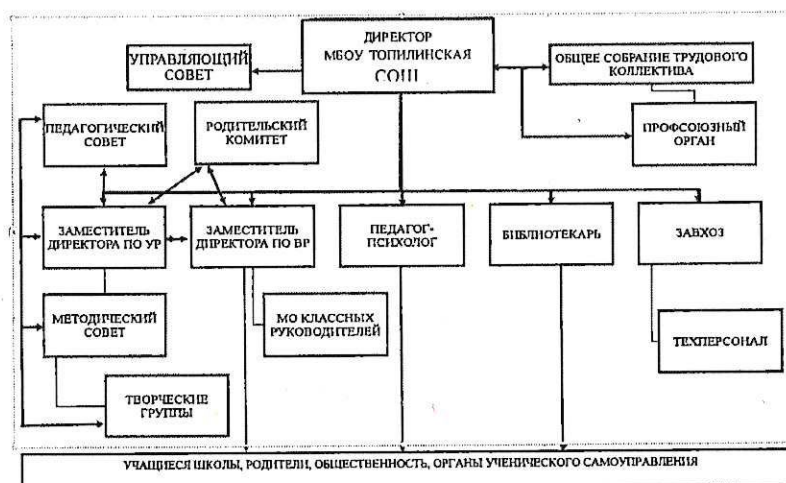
ДИРЕКТОР МБОУ ТОПИЛИНСКАЯ СОШ

УПРАВЛЯЮЩИЙ СОВЕТ

ОБЩЕЕ СОБРАНИЕ ТРУДОВОГО КОЛЛЕКТИВА

ПРОФСОЮЗНЫЙ ОРГАН

ПЕДАГОГИЧЕСКИЙ СОВЕТ

РОДИТЕЛЬСКИЙ КОМИТЕТ

ЗАМЕСТИТЕЛЬ ДИРЕКТОРА ПО УР

ЗАМЕСТИТЕЛЬ ДИРЕКТОРА ПО ВР

ПЕДАГОГ-ПСИХОЛОГ

БИБЛИОТЕКАРЬ

ЗАВХОЗ

МЕТОДИЧЕСКИЙ СОВЕТ

МО КЛАССНЫХ РУКОВОДИТЕЛЕЙ

ТЕХПЕРСОНАЛ

ТВОРЧЕСКИЕ ГРУППЫ

УЧАЩИЕСЯ ШКОЛЫ, РОДИТЕЛИ, ОБЩЕСТВЕННОСТЬ, ОРГАНЫ УЧЕНИЧЕСКОГО САМОУПРАВЛЕНИЯ